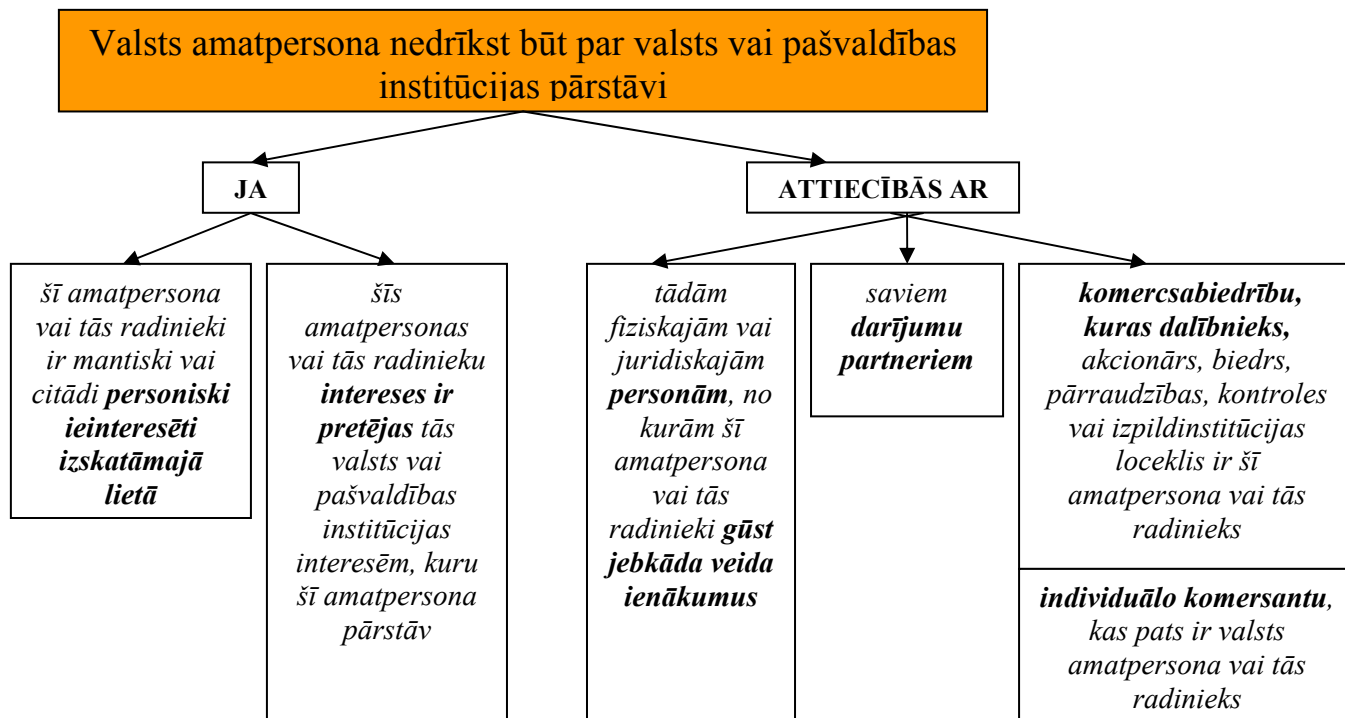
Valsts amatpersona nedrīkst būt par valsts vai pašvaldības institūcijas pārstāvi

JA

ATTIECĪBĀS AR

šī amatpersona vai tās radinieki ir mantiski vai citādi **personiski ieinteresēti izskatāmajā lietā**

šīs amatpersonas vai tās radinieku **intereses ir pretējas** tās valsts vai pašvaldības institūcijas interesēm, kuru šī amatpersona pārstāv

tādām fiziskajām vai juridiskajām **personām**, no kurām šī amatpersona vai tās radinieki **gūst jebkāda veida ienākumus**

saviem **darījumu partneriem**

**komercsabiedrību, kuras dalībnieks,** akcionārs, biedrs, pārraudzības, kontroles vai izpildinstitūcijas loceklis ir šī amatpersona vai tās radinieks

**individuālo komersantu**, kas pats ir valsts amatpersona vai tās radinieks